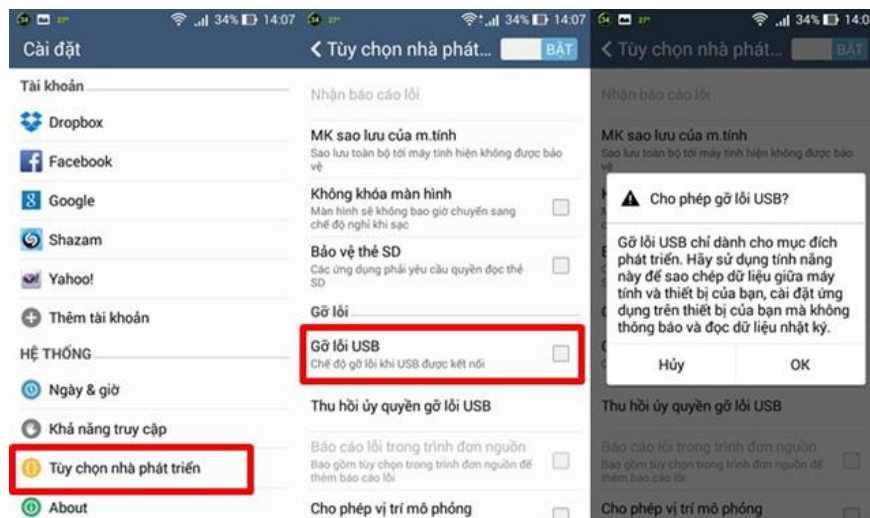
34% 14:07
Cài đặt
Tài khoản
Dropbox
Facebook
Google
Shazam
Yahoo!
Thêm tài khoản
HỆ THỐNG
Ngày & giờ
Khả năng truy cập
Tùy chọn nhà phát triển
About

34% 14:07
‹ Tùy chọn nhà phát... BẬT
Nhận báo cáo lỗi
MK sao lưu của m.tính
Sao lưu toàn bộ tới máy tính hiện không được bảo vệ
Không khóa màn hình
Màn hình sẽ không bao giờ chuyển sang chế độ nghỉ khi sạc
Bảo vệ thẻ SD
Các ứng dụng phải yêu cầu quyền đọc thẻ SD
Gỡ lỗi
Gỡ lỗi USB
Chế độ gỡ lỗi khi USB được kết nối
Thu hồi ủy quyền gỡ lỗi USB
Báo cáo lỗi trong trình đơn nguồn
Bao gồm tùy chọn trong trình đơn nguồn để thêm báo cáo lỗi
Cho phép vị trí mô phỏng

34% 14:0
‹ Tùy chọn nhà phát... BẬT
Nhận báo cáo lỗi
MK sao lưu của m.tính
Sao lưu toàn bộ tới máy tính hiện không được bảo vệ
Cho phép gỡ lỗi USB?
Gỡ lỗi USB chỉ dành cho mục đích phát triển. Hãy sử dụng tính năng này để sao chép dữ liệu giữa máy tính và thiết bị của bạn, cài đặt ứng dụng trên thiết bị của bạn mà không thông báo và đọc dữ liệu nhật ký.
Hủy
OK
Thu hồi ủy quyền gỡ lỗi USB
Báo cáo lỗi trong trình đơn nguồn
Bao gồm tùy chọn trong trình đơn nguồn để thêm báo cáo lỗi
Cho phép vị trí mô phỏng